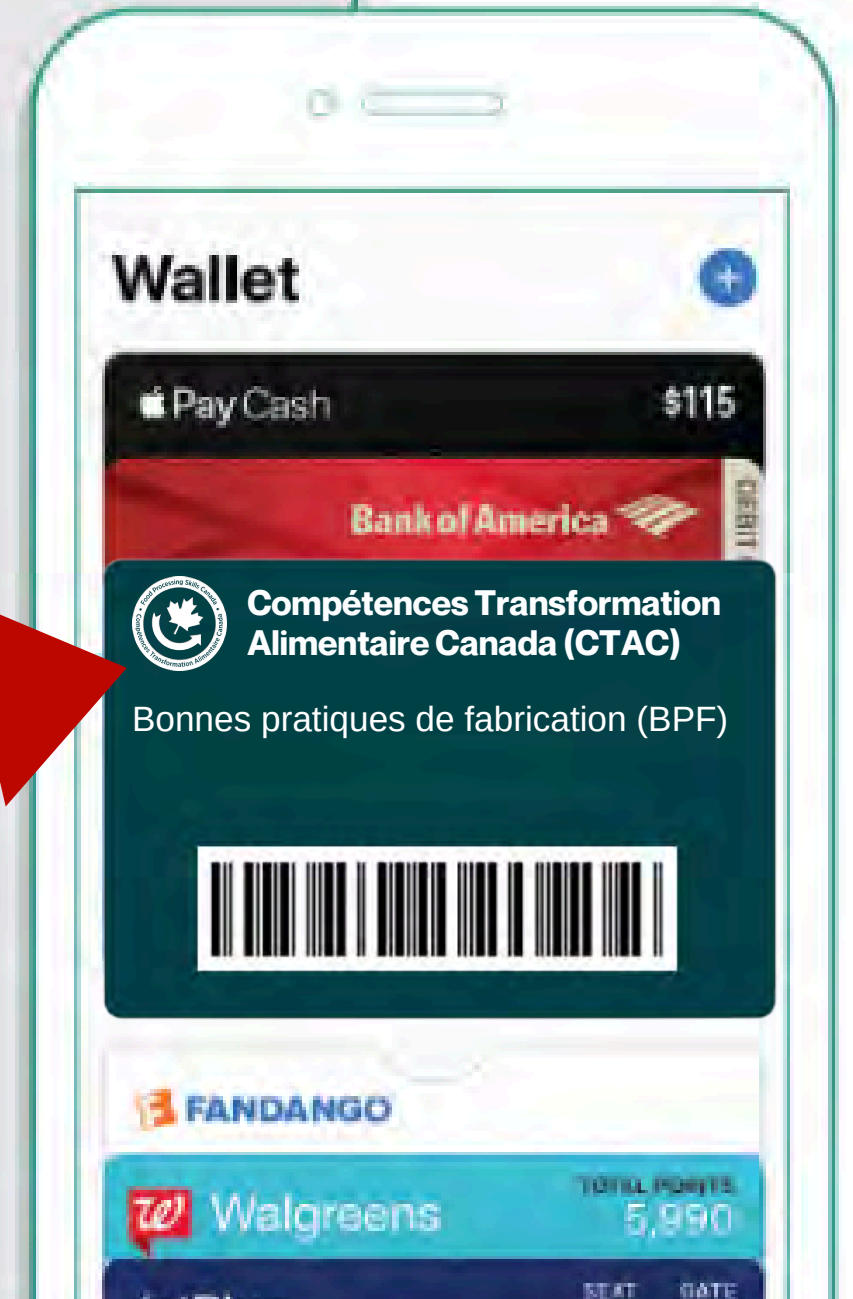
Wallet

+

Pay Cash $115

Bank of America

DEBIT

Food Processing Skills Canada • Compétences Transformation Alimentaire Canada

Compétences Transformation Alimentaire Canada (CTAC)

Bonnes pratiques de fabrication (BPF)

FANDANGO

Walgreens

TOTAL POINTS
5,990

SEAT GATE